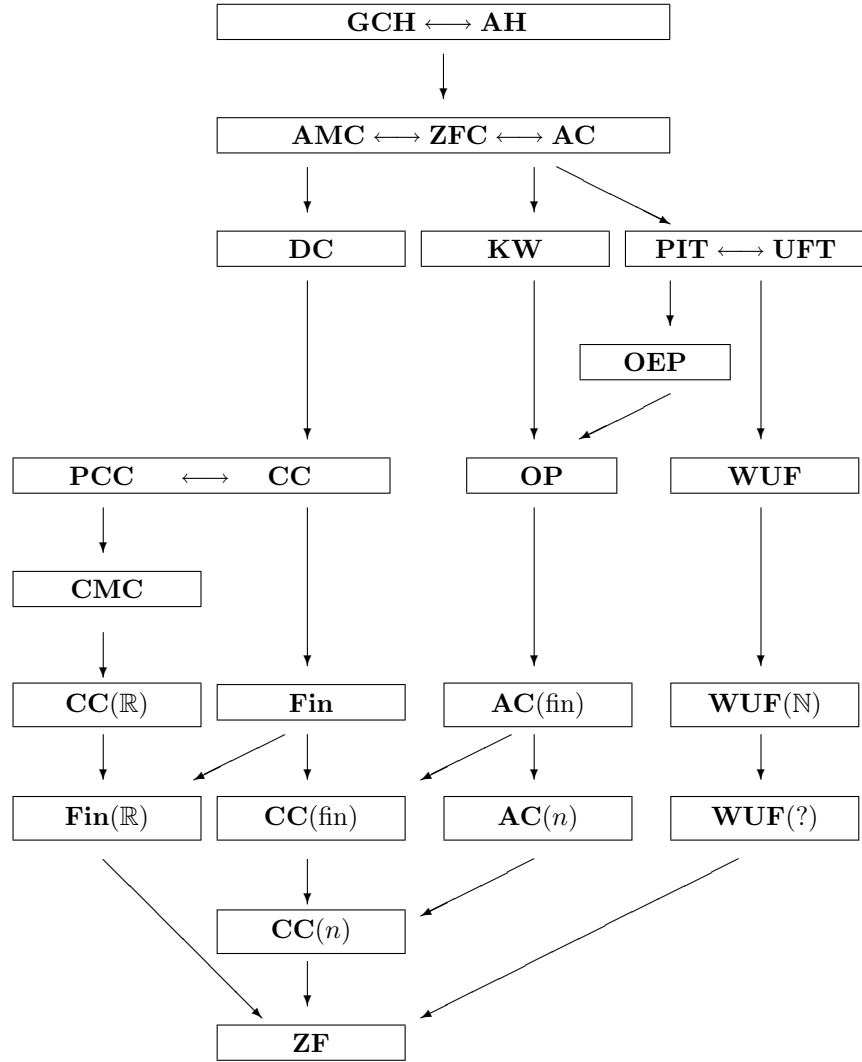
$\mathbf{GCH} \longleftrightarrow \mathbf{AH}$

$\mathbf{AMC} \longleftrightarrow \mathbf{ZFC} \longleftrightarrow \mathbf{AC}$

$\mathbf{DC}$

$\mathbf{KW}$

$\mathbf{PIT} \longleftrightarrow \mathbf{UFT}$

$\mathbf{OEP}$

$\mathbf{PCC} \longleftrightarrow \mathbf{CC}$

$\mathbf{OP}$

$\mathbf{WUF}$

$\mathbf{CMC}$

$\mathbf{CC}(\mathbb{R})$

$\mathbf{Fin}$

$\mathbf{AC}(\text{fin})$

$\mathbf{WUF}(\mathbb{N})$

$\mathbf{Fin}(\mathbb{R})$

$\mathbf{CC}(\text{fin})$

$\mathbf{AC}(n)$

$\mathbf{WUF}(?)$

$\mathbf{CC}(n)$

$\mathbf{ZF}$